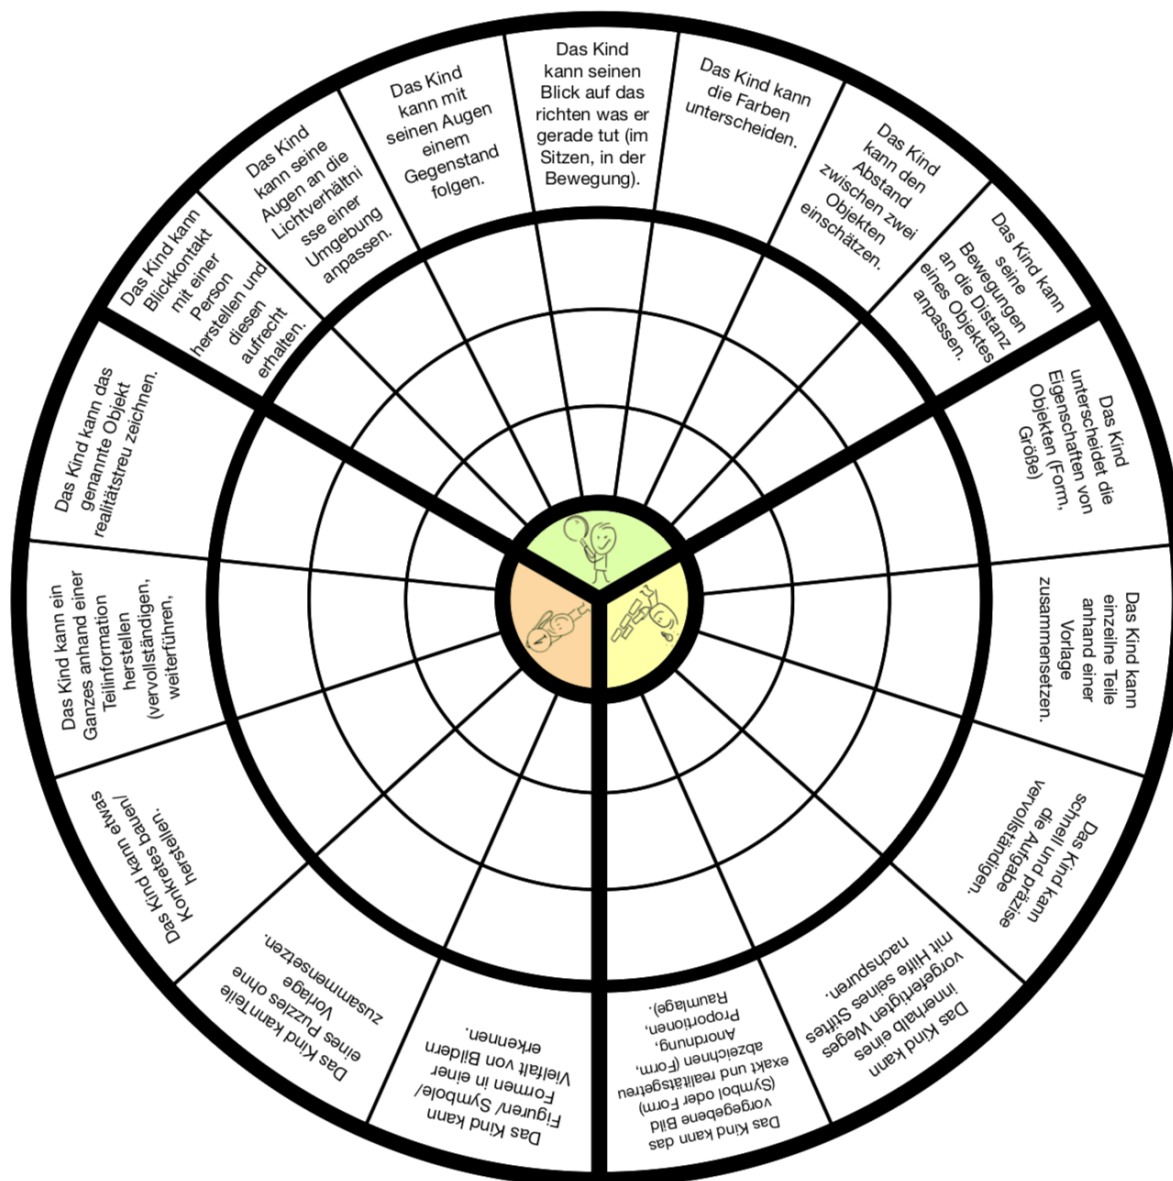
Das Kind kann seinen Blick auf das richten was er gerade tut (im Sitzen, in der Bewegung).

Das Kind kann die Farben unterscheiden.

Das Kind kann den Abstand zwischen zwei Objekten einschätzen.

Das Kind kann seine Bewegungen an die Distanz eines Objektes anpassen.

Das Kind unterscheidet die Eigenschaften von Objekten (Form, Größe)

Das Kind kann einzeine Teile anhand einer Vorlage zusammensetzen.

Das Kind kann schnell und präzise die Aufgabe vervollständigen.

Das Kind kann innerhalb eines vorgefertigten Weges mit Hilfe seines Stiftes nachspuren.

Das Kind kann das vorgegebene Bild (Symbol oder Form) exakt und realitätsgetreu abzeichnen (Form, Anordnung, Proportionen, Raumlage).

Das Kind kann Figuren/ Symbole/ Formen in einer Vielfalt von Bildern erkennen.

Das Kind kann Teile eines Puzzles ohne Vorlage zusammensetzen.

Das Kind kann etwas Konkretes bauen/ herstellen.

Das Kind kann ein Ganzes anhand einer Teilinformation herstellen (vervollständigen, weiterführen,

Das Kind kann das genannte Objekt realitätstreu zeichnen.

Das Kind kann Blickkontakt mit einer Person herstellen und diesen aufrecht erhalten.

Das Kind kann seine Augen an die Lichtverhältnisse einer Umgebung anpassen.

Das Kind kann mit seinen Augen einem Gegenstand folgen.